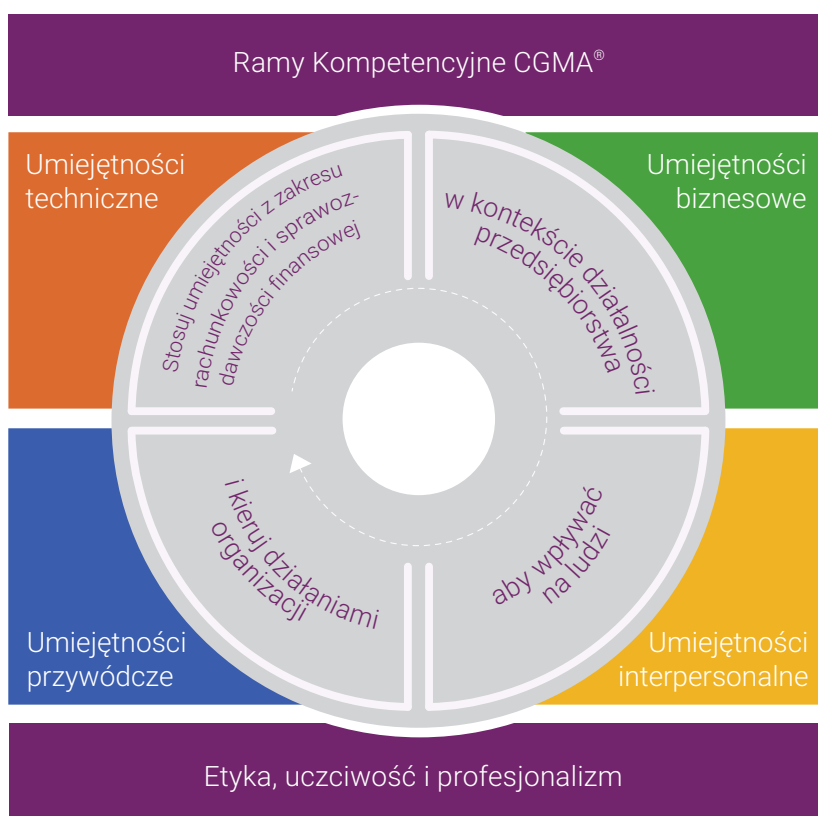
Ramy Kompetencyjne CGMA®

Umiejętności techniczne

Umiejętności biznesowe

Stosuj umiejętności z zakresu rachunkowości i sprawozdawczości finansowej

w kontekście działalności przedsiębiorstwa

i kieruj działaniami organizacji

aby wpływać na ludzi

Umiejętności przywódcze

Umiejętności interpersonalne

Etyka, uczciwość i profesjonalizm